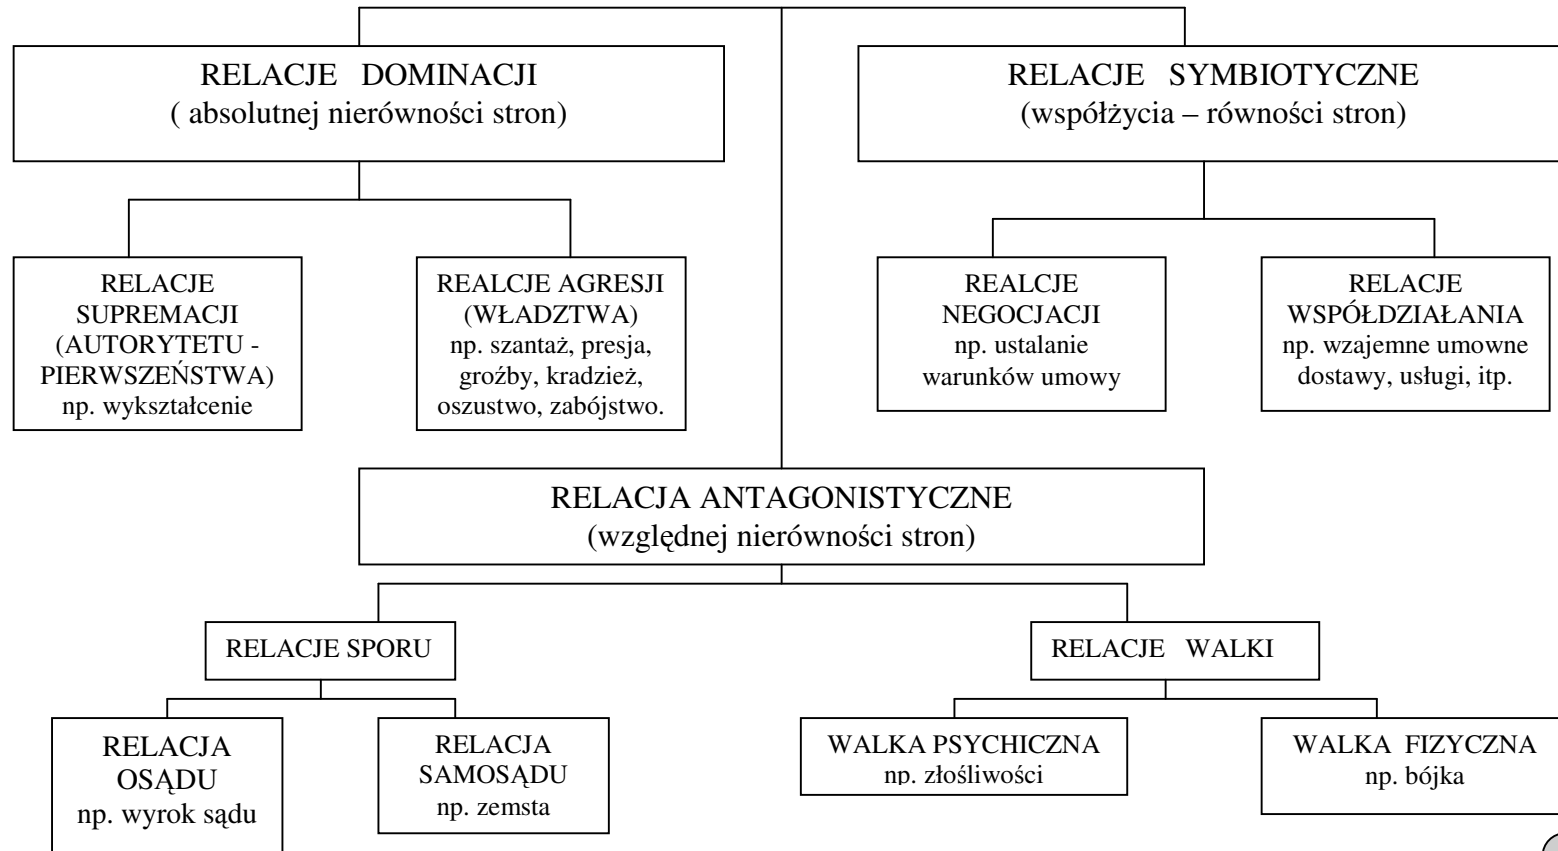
RELACJE DOMINACJI
( absolutnej nierówności stron)

RELACJE SYMBIOTYCZNE
(współżycia – równości stron)

RELACJE SUPREMACJI (AUTORYTETU - PIERWSZEŃSTWA) np. wykształcenie

REALCJE AGRESJI (WŁADZTWA) np. szantaż, presja, groźby, kradzież, oszustwo, zabójstwo.

REALCJE NEGOCJACJI np. ustalanie warunków umowy

RELACJE WSPÓŁDZIAŁANIA np. wzajemne umowne dostawy, usługi, itp.

RELACJA ANTAGONISTYCZNE
(względnej nierówności stron)

RELACJE SPORU

RELACJE WALKI

RELACJA OSĄDU np. wyrok sądu

RELACJA SAMOSĄDU np. zemsta

WALKA PSYCHICZNA np. złośliwości

WALKA FIZYCZNA np. bójka